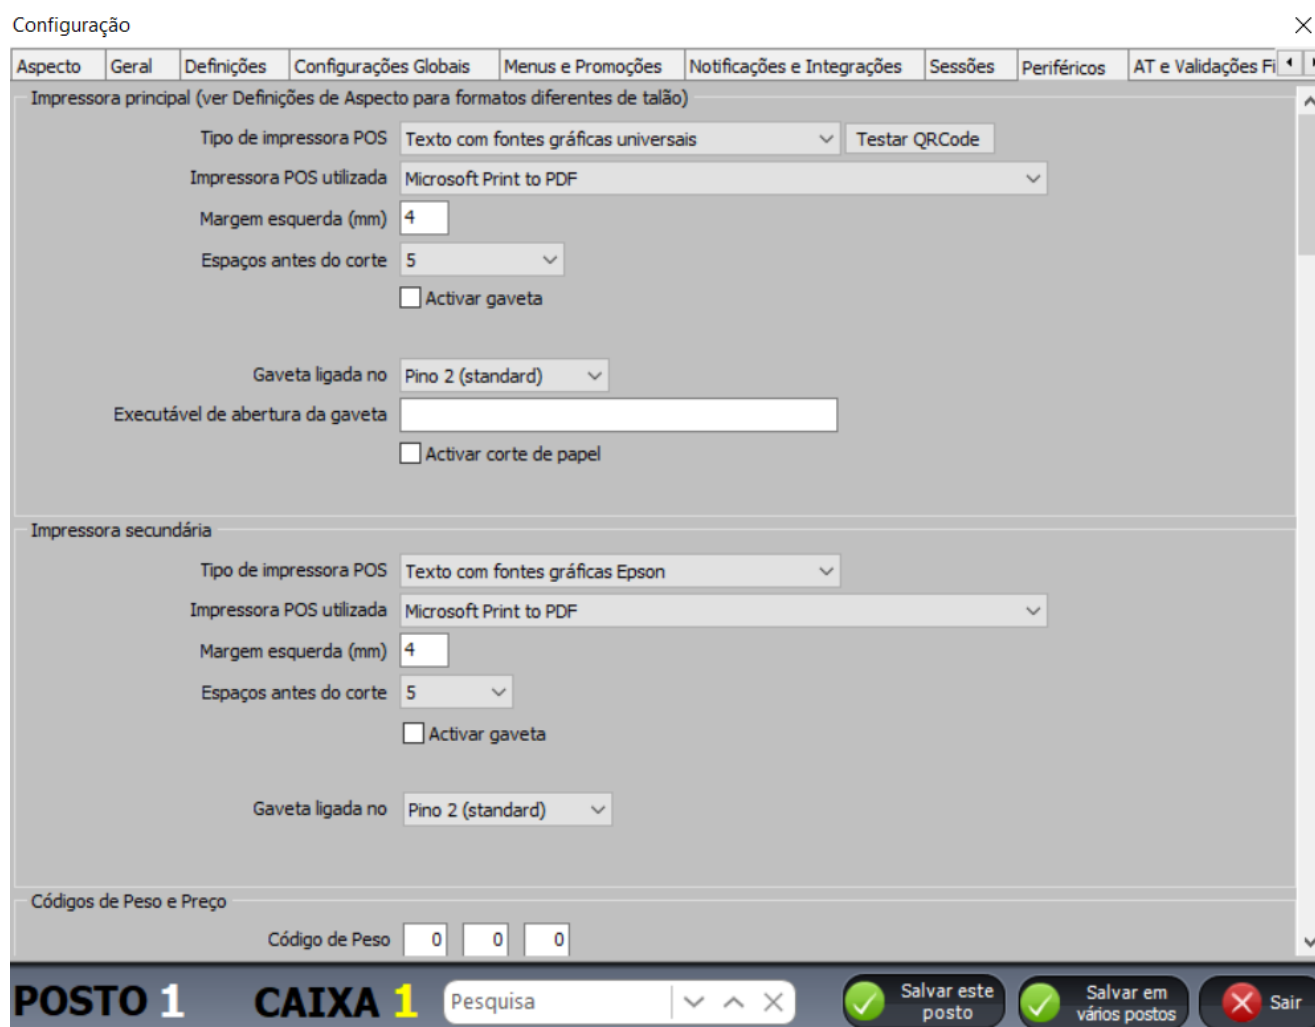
Configuração

Aspecto | Geral | Definições | Configurações Globais | Menus e Promoções | Notificações e Integrações | Sessões | Periféricos | AT e Validações Fi

Impressora principal (ver Definições de Aspecto para formatos diferentes de talão)

Tipo de impressora POS Texto com fontes gráficas universais Testar QRCode

Impressora POS utilizada Microsoft Print to PDF

Margem esquerda (mm) 4

Espaços antes do corte 5

Activar gaveta

Gaveta ligada no Pino 2 (standard)

Executável de abertura da gaveta

Activar corte de papel

Impressora secundária

Tipo de impressora POS Texto com fontes gráficas Epson

Impressora POS utilizada Microsoft Print to PDF

Margem esquerda (mm) 4

Espaços antes do corte 5

Activar gaveta

Gaveta ligada no Pino 2 (standard)

Códigos de Peso e Preço

Código de Peso 0 0 0

POSTO 1 CAIXA 1 Pesquisa

Salvar este posto

Salvar em vários postos

Sair